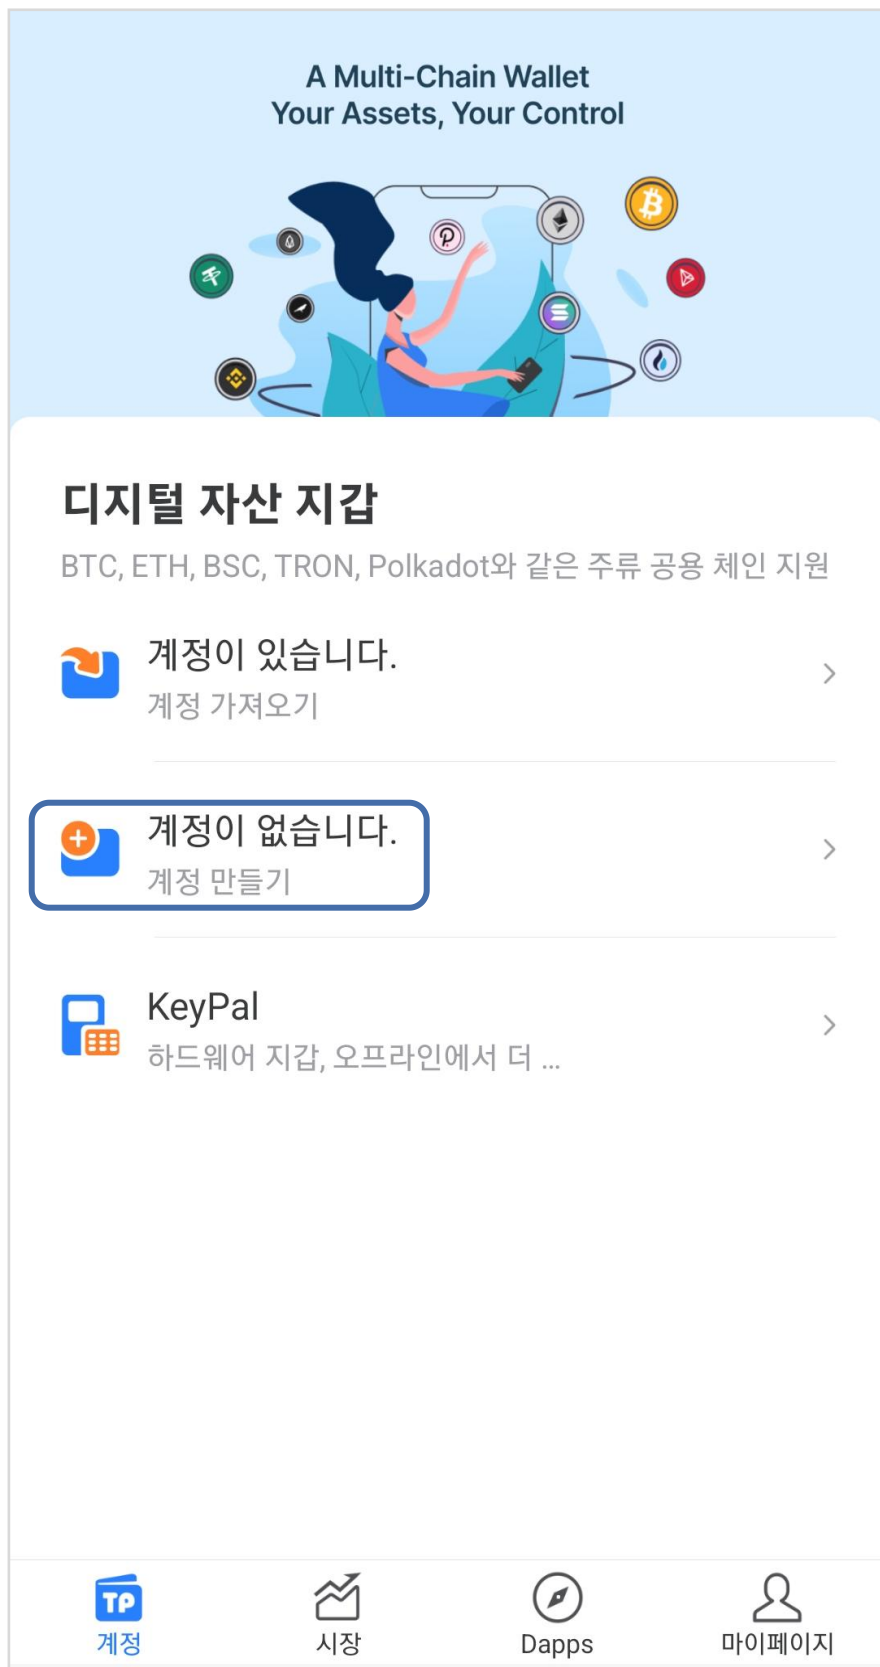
A Multi-Chain Wallet
Your Assets, Your Control

디지털 자산 지갑

BTC, ETH, BSC, TRON, Polkadot와 같은 주류 공용 체인 지원

계정이 있습니다.
계정 가져오기

계정이 없습니다.
계정 만들기

KeyPal
하드웨어 지갑, 오프라인에서 더 ...

TP
계정

시장

Dapps

마이페이지